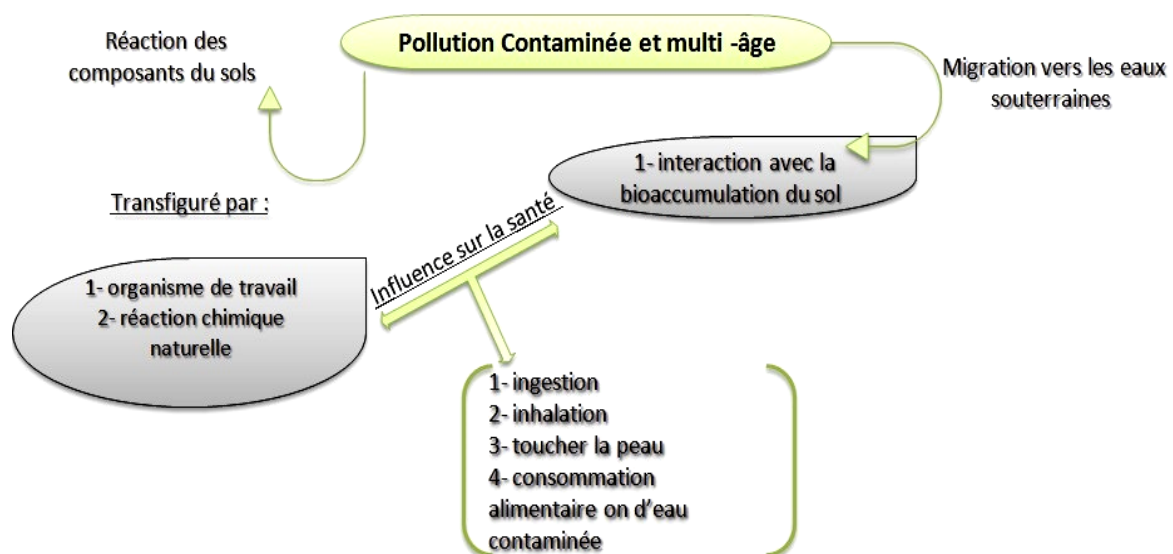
Réaction des composants du sols

Pollution Contaminée et multi -âge

Migration vers les eaux souterraines

1- interaction avec la bioaccumulation du sol

Transfiguré par :

Influence sur la santé

1- organisme de travail
2- réaction chimique naturelle

1- ingestion
2- inhalation
3- toucher la peau
4- consommation alimentaire on d'eau contaminée